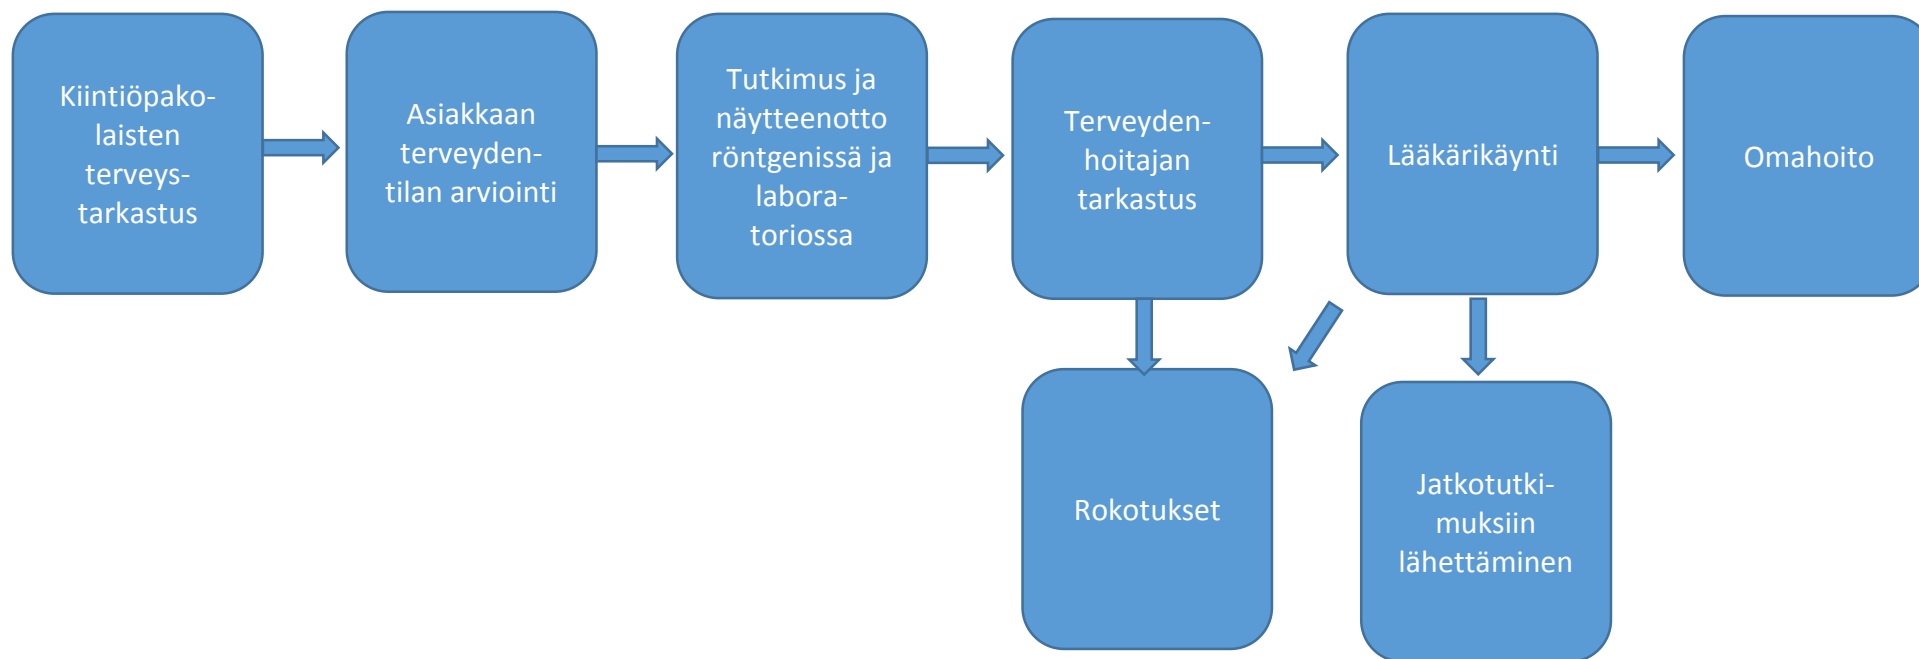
Kiintiöpakolaisten terveystarkastus

Asiakkaan terveydentilan arviointi

Tutkimus ja näytteenotto röntgenissä ja laboratoriossa

Terveydenhoitajan tarkastus

Lääkärikäynti

Omahoito

Rokotukset

Jatkotutkimuksiin lähettäminen